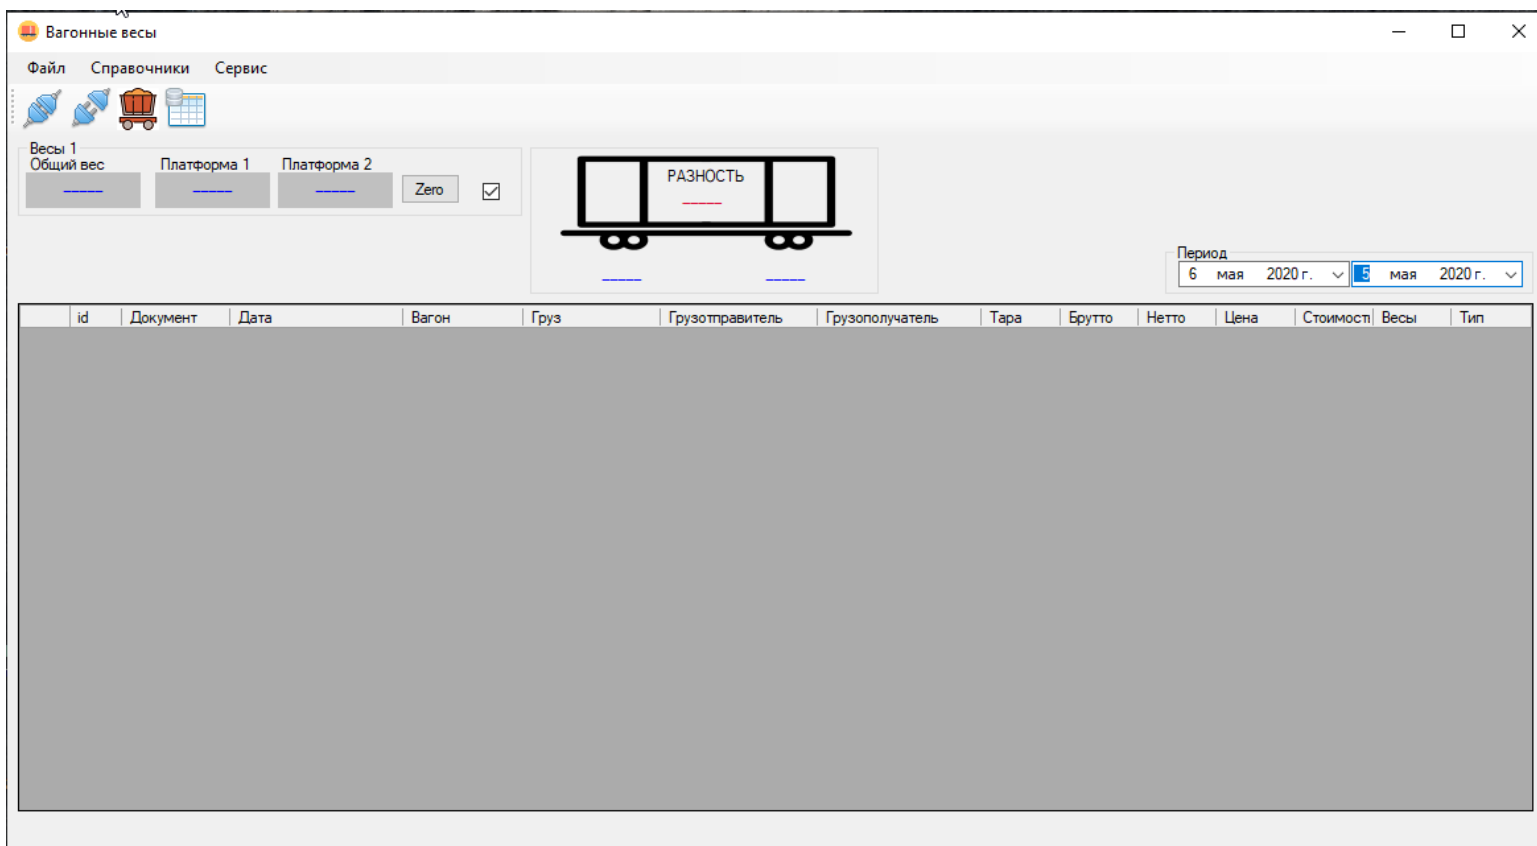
Вагонные весы

Файл Справочники Сервис

Весы 1
Общий вес
-----
Платформа 1
-----
Платформа 2
-----
Zero

РАЗНОСТЬ
-----
-----
-----

Период
6 мая 2020 г.
5 мая 2020 г.

| | id | Документ | Дата | Вагон | Груз | Грузоправитель | Грузополучатель | Тара | Брутто | Нетто | Цена | Стоимост | Весы | Тип |
|---|---|---|---|---|---|---|---|---|---|---|---|---|---|---|